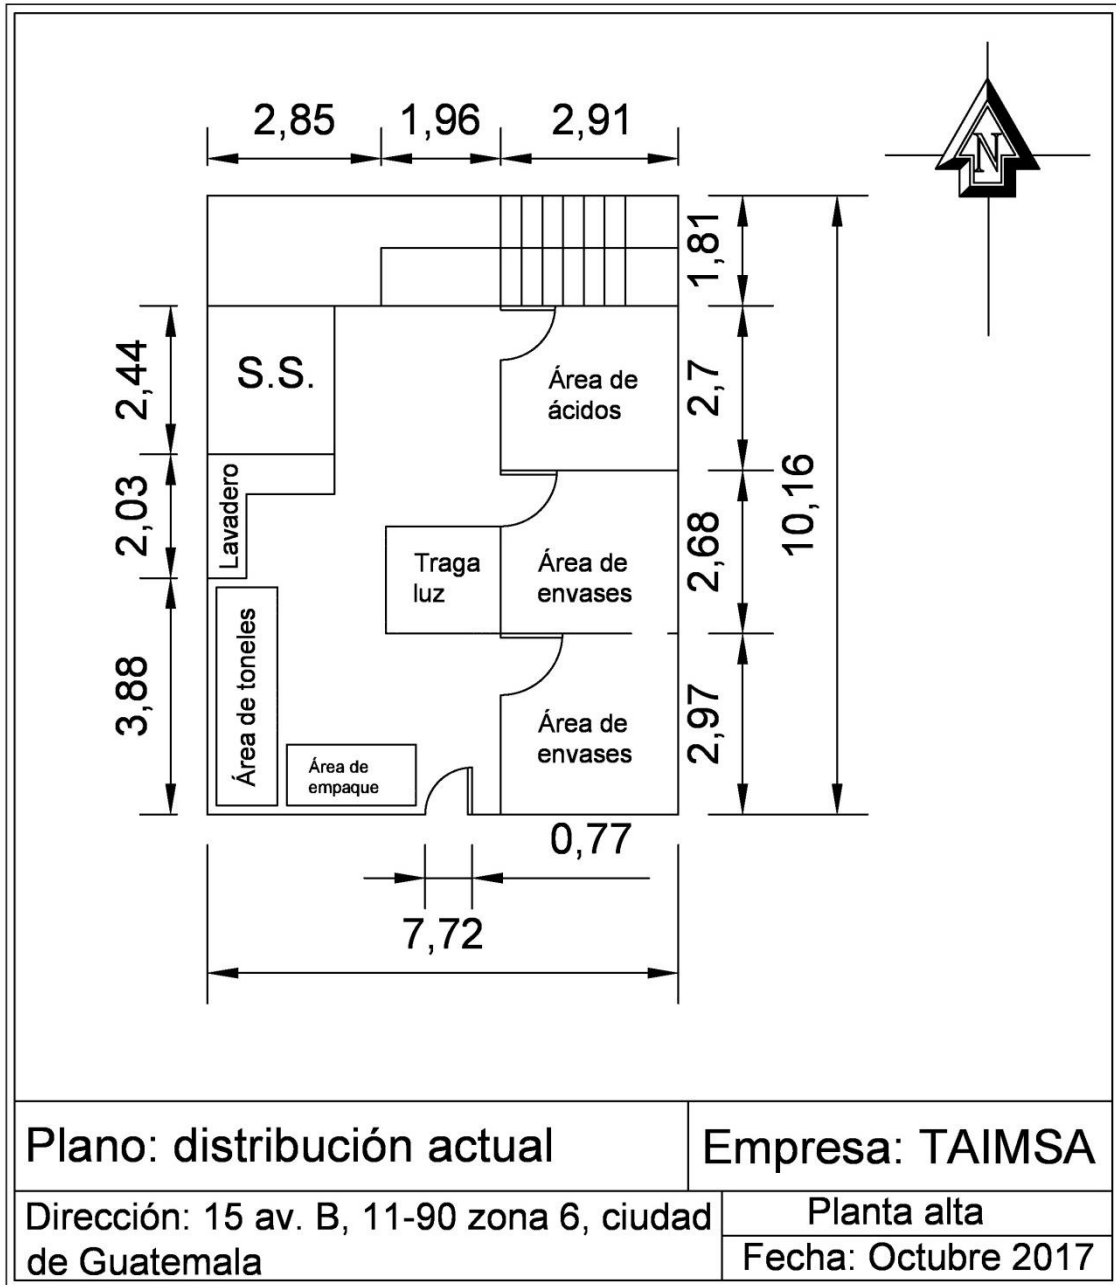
N

2,85 1,96 2,91

1,81

2,44

S.S.

Área de ácidos

2,7

10,16

2,03

Lavadero

Traga luz

Área de envases

2,68

3,88

Área de toneles

Área de envases

2,97

Área de empaque

0,77

7,72

| Plano: distribución actual | Empresa: TAIMSA |
|---|---|
| Dirección: 15 av. B, 11-90 zona 6, ciudad de Guatemala | Planta alta<br>Fecha: Octubre 2017 |